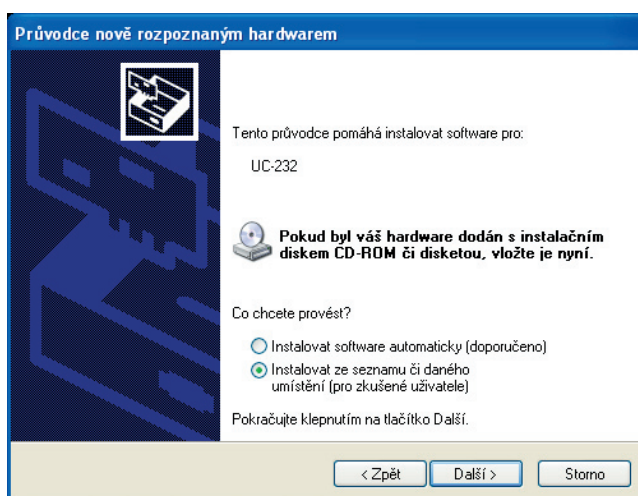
Průvodce nově rozpoznaným hardwarem

Tento průvodce pomáhá instalovat software pro:

UC-232

Pokud byl váš hardware dodán s instalačním diskem CD-ROM či disketou, vložte je nyní.

Co chcete provést?

Instalovat software automaticky (doporučeno)

Instalovat ze seznamu či daného umístění (pro zkušené uživatele)

Pokračujte klepnutím na tlačítko Další.

< Zpět | Další > | Storno